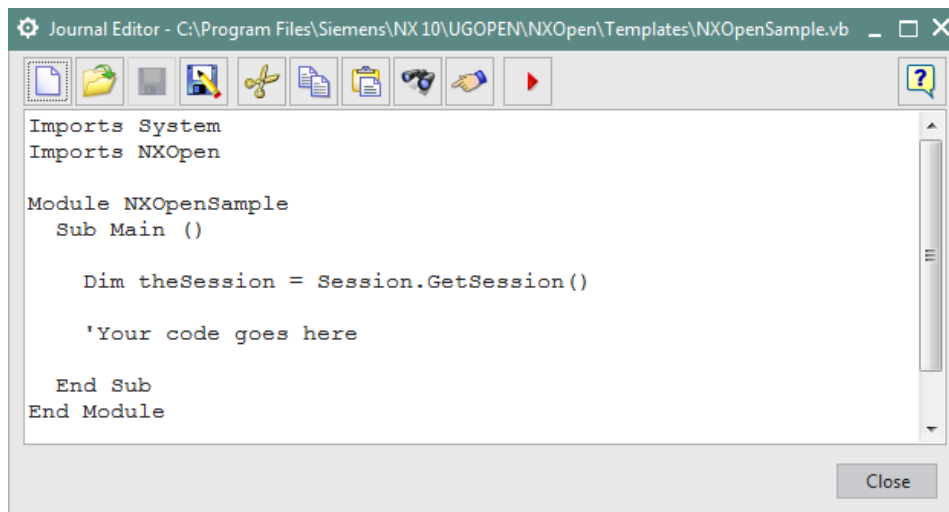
Journal Editor - C:\Program Files\Siemens\NX 10\UGOPEN\NXOpen\Templates\NXOpenSample.vb

Imports System
Imports NXOpen

Module NXOpenSample
  Sub Main ()

    Dim theSession = Session.GetSession()

    'Your code goes here

  End Sub
End Module

Close